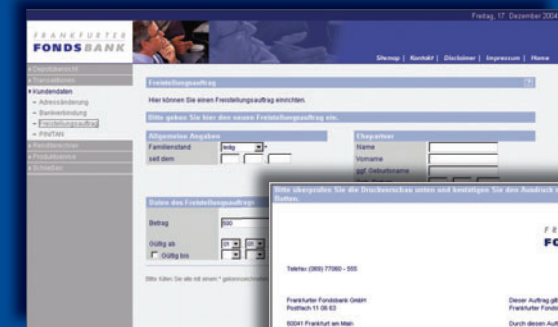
FRANKFURTER
FONDSBANK

Freitag, 17. Dezember 2004

Sitemap | Kontakt | Disclaimer | Impressum | Home

» Depotübersicht
» Transaktionen
» Kundendaten
– Adressänderung
– Bankverbindung
– Freistellungsauftrag
– PIN/TAN
» Renditerechner
» Produktservice
» Schließen

Freistellungsauftrag

Hier können Sie einen Freistellungsauftrag einrichten.

Bitte geben Sie hier den neuen Freistellungsauftrag ein.

Allgemeine Angaben
Familienstand ledig *
seit dem

Ehepartner
Name
Vorname
ggf. Geburtsname

Daten des Freistellungsauftrags
Betrag 500
Gültig ab 01 01
Gültig bis

Bitte füllen Sie alle mit einem * gekennzeichneten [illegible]

Bitte überprüfen Sie die Druckversion unten und bestätigen Sie den Ausdruck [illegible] Button.

FR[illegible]
FO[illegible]

Telefax (069) 77060 - 555

Frankfurter Fondsbank GmbH
Postfach 11 06 63
60041 Frankfurt am Main

Dieser Auftrag gil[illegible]
Frankfurter Fonds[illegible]
Durch diesen Auf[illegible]